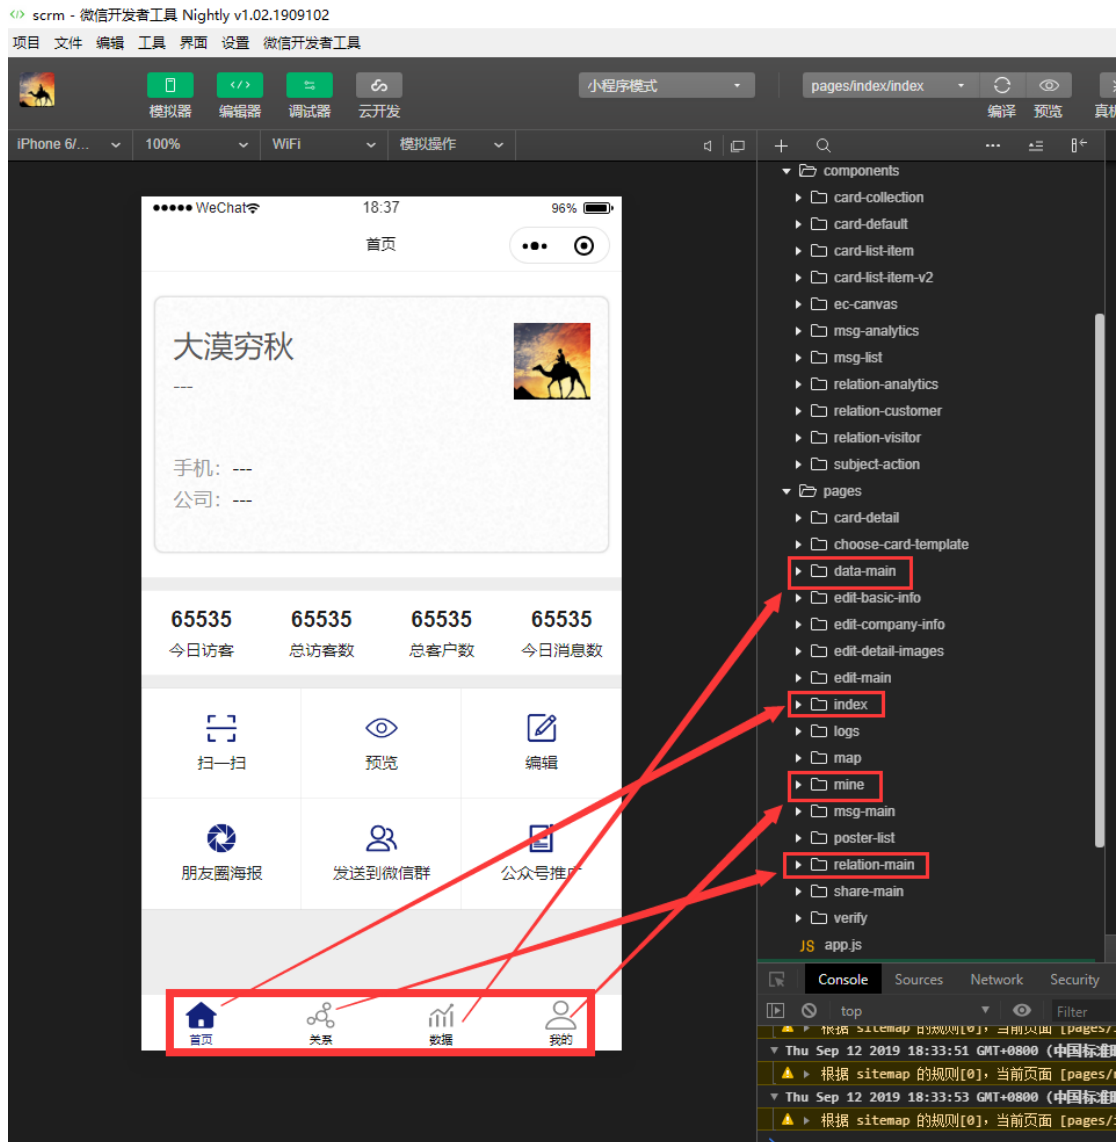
scrm - 微信开发者工具 Nightly v1.02.1909102

项目 文件 编辑 工具 界面 设置 微信开发者工具

模拟器 编辑器 调试器 云开发

小程序模式

pages/index/index

编译 预览 真机

iPhone 6/... 100% WiFi 模拟操作

●●●●● WeChat 18:37 96%

首页

大漠穷秋

---

手机：---
公司：---

| 65535 | 65535 | 65535 | 65535 |
|---|---|---|---|
| 今日访客 | 总访客数 | 总客户数 | 今日消息数 |

扫一扫 预览 编辑

朋友圈海报 发送到微信群 公众号推广

首页 关系 数据 我的

components
card-collection
card-default
card-list-item
card-list-item-v2
ec-canvas
msg-analytics
msg-list
relation-analytics
relation-customer
relation-visitor
subject-action
pages
card-detail
choose-card-template
data-main
edit-basic-info
edit-company-info
edit-detail-images
edit-main
index
logs
map
mine
msg-main
poster-list
relation-main
share-main
verify
JS app.js

Console Sources Network Security

top Filter

根据 sitemap 的规则[0]，当前页面 [pages/
Thu Sep 12 2019 18:33:51 GMT+0800 (中国标准
根据 sitemap 的规则[0]，当前页面 [pages/
Thu Sep 12 2019 18:33:53 GMT+0800 (中国标准
根据 sitemap 的规则[0]，当前页面 [pages/